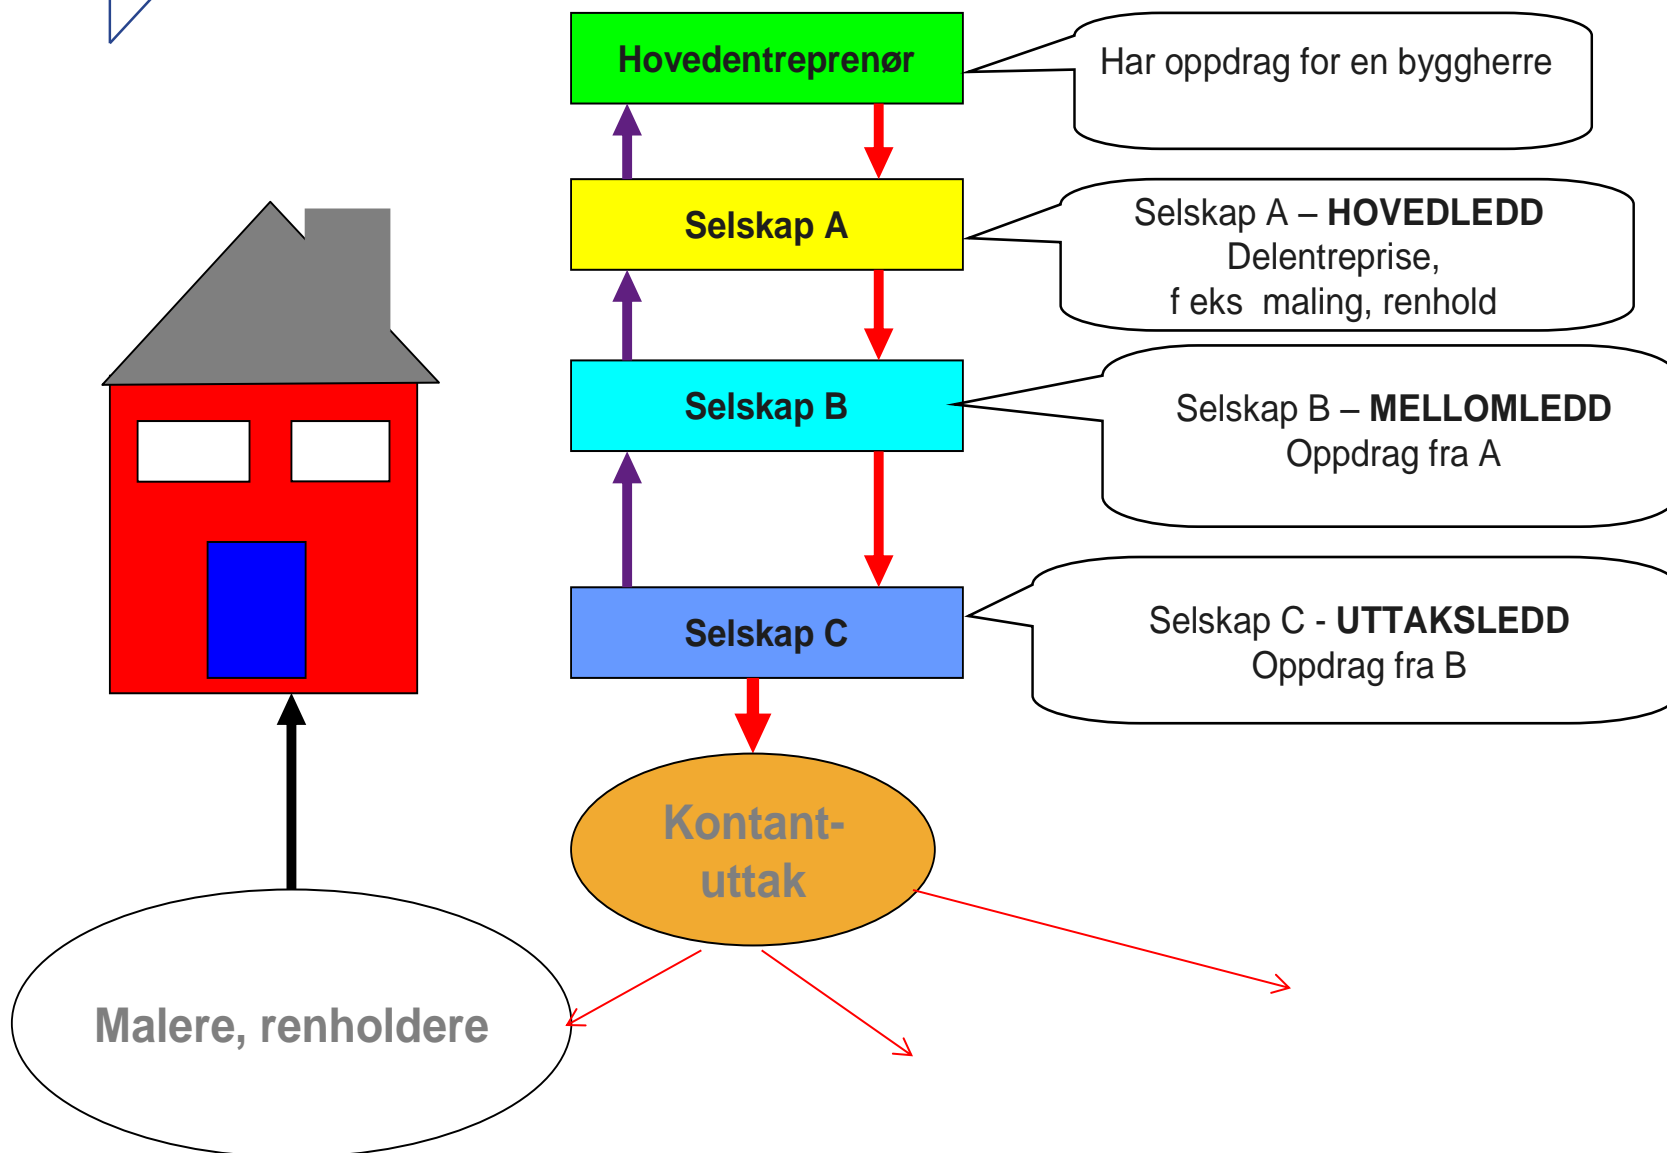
Hovedentreprenør

Har oppdrag for en byggherre

Selskap A

Selskap A – **HOVEDLEDD**
Delentreprise,
f eks maling, renhold

Selskap B

Selskap B – **MELLOMLEDD**
Oppdrag fra A

Selskap C

Selskap C - **UTTAKSLEDD**
Oppdrag fra B

Kontant-
uttak

Malere, renholdere